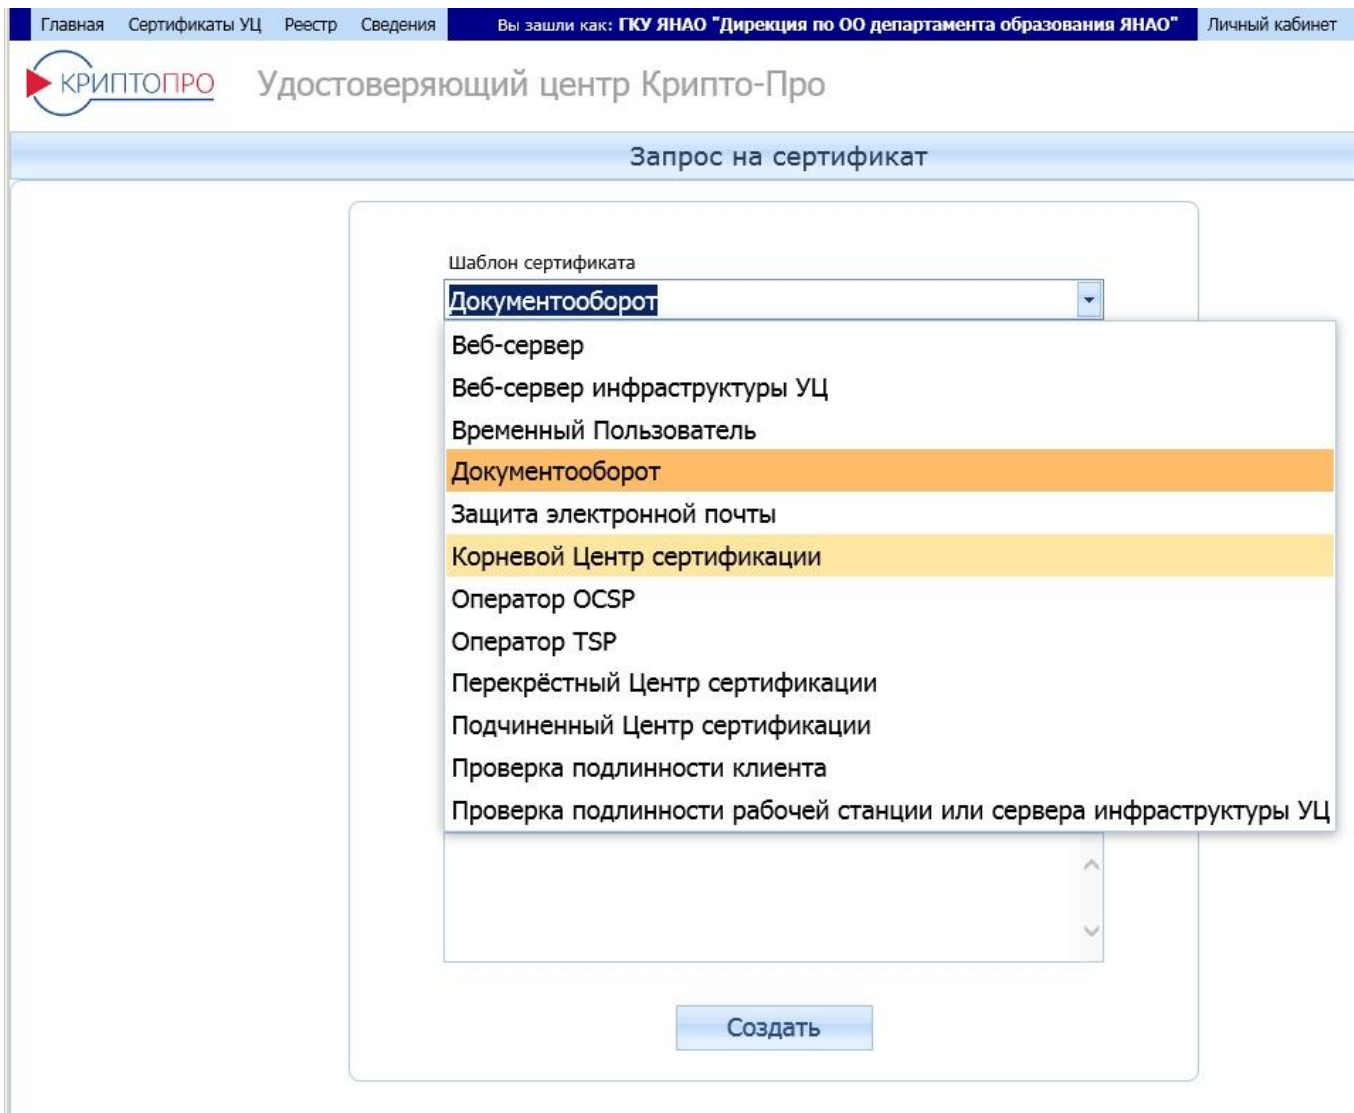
Главная Сертификаты УЦ Реестр Сведения Вы зашли как: ГКУ ЯНАО "Дирекция по ОО департамента образования ЯНАО" Личный кабинет

КРИПТОПРО Удостоверяющий центр Крипто-Про

Запрос на сертификат

Шаблон сертификата

Документооборот

Веб-сервер
Веб-сервер инфраструктуры УЦ
Временный Пользователь
Документооборот
Защита электронной почты
Корневой Центр сертификации
Оператор OCSP
Оператор TSP
Перекрёстный Центр сертификации
Подчиненный Центр сертификации
Проверка подлинности клиента
Проверка подлинности рабочей станции или сервера инфраструктуры УЦ

Создать